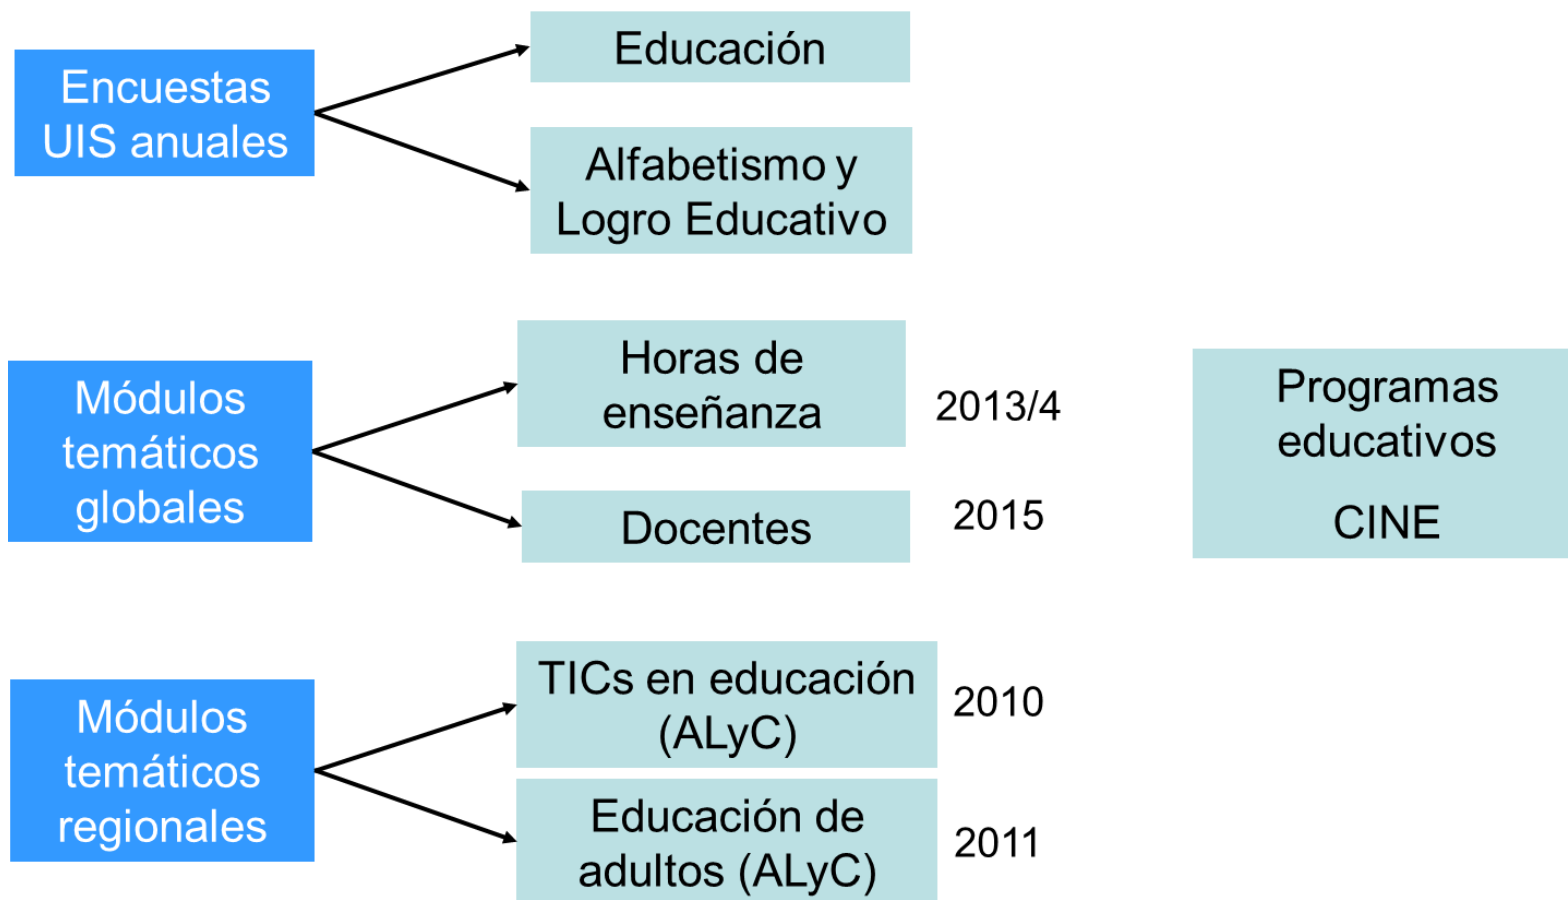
Encuestas UIS anuales

Educación

Alfabetismo y Logro Educativo

Módulos temáticos globales

Horas de enseñanza

2013/4

Docentes

2015

Programas educativos

CINE

Módulos temáticos regionales

TICs en educación (ALyC)

2010

Educación de adultos (ALyC)

2011